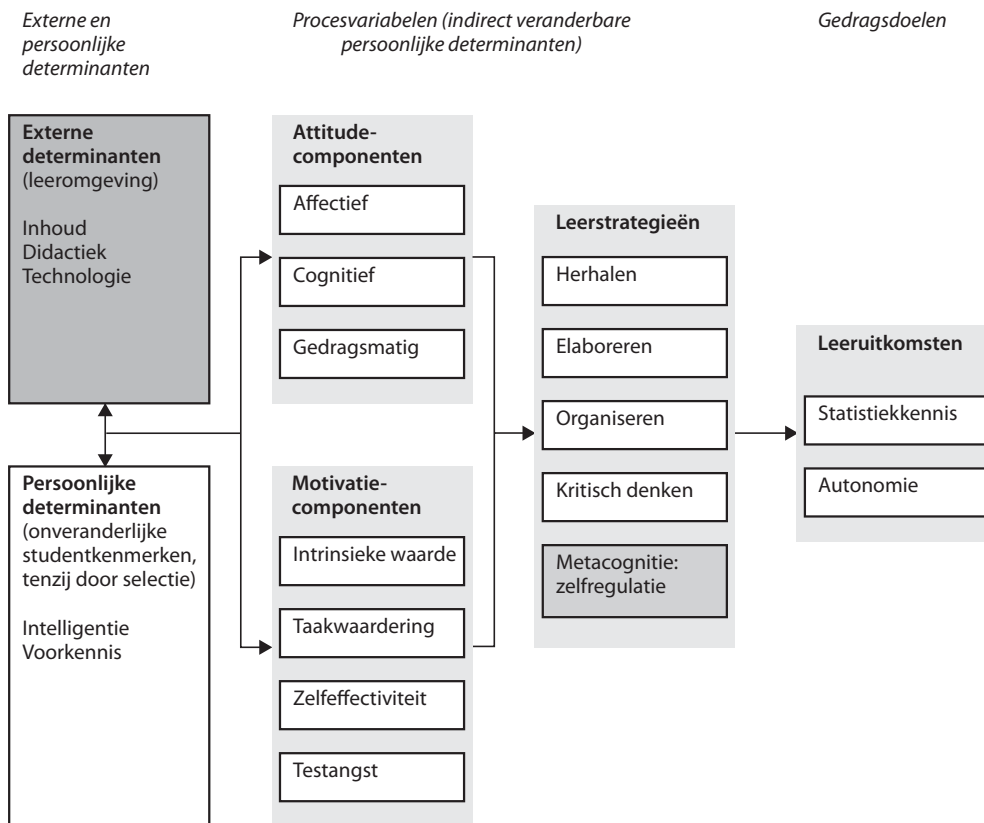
Externe en persoonlijke determinanten

Procesvariabelen (indirect veranderbare persoonlijke determinanten)

Gedragsdoelen

Externe determinanten (leeromgeving)

Inhoud
Didactiek
Technologie

Persoonlijke determinanten (onveranderlijke studentkenmerken, tenzij door selectie)

Intelligentie
Voorkennis

Attitude-componenten

Affectief

Cognitief

Gedragsmatig

Motivatie-componenten

Intrinsieke waarde

Taakwaardering

Zelfeffectiviteit

Testangst

Leerstrategieën

Herhalen

Elaboreren

Organiseren

Kritisch denken

Metacognitie: zelfregulatie

Leeruitkomsten

Statistiekkennis

Autonomie